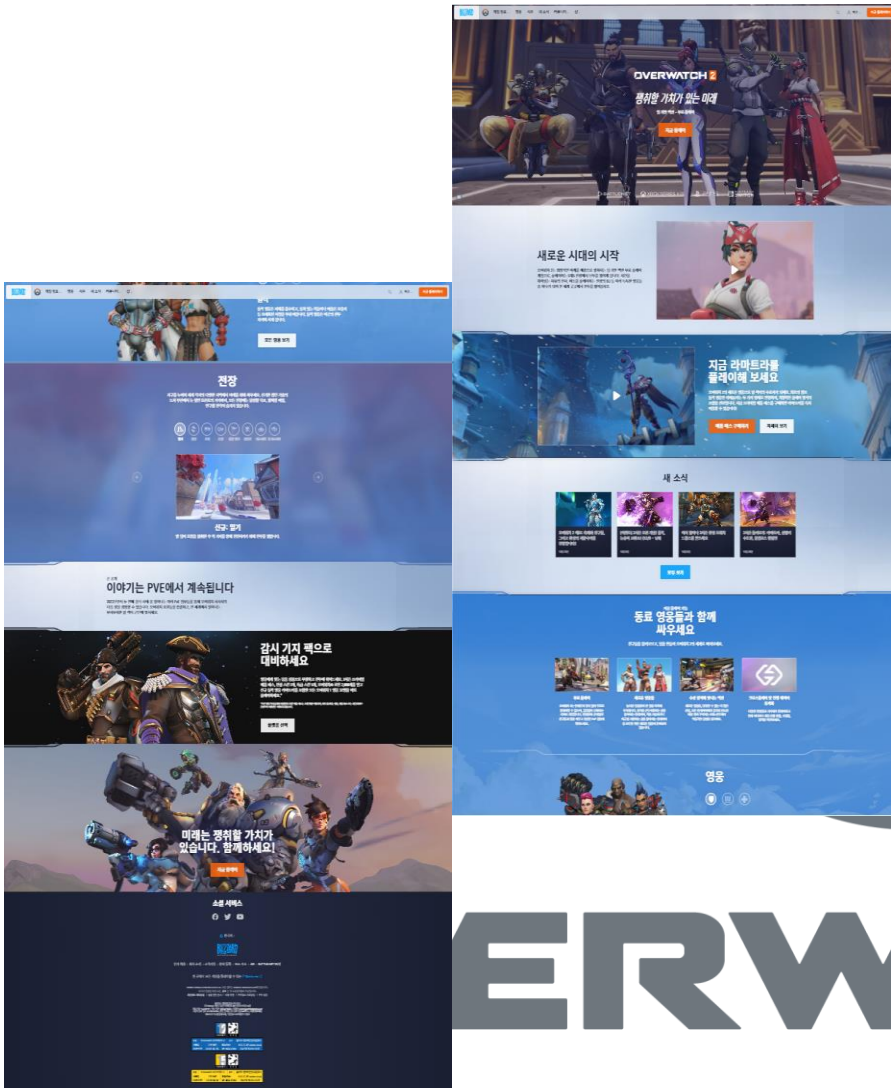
OVERWATCH 2

쟁취할 가치가 있는 미래

지금 플레이

새로운 시대의 시작

지금 라마트라를 플레이해 보세요

새 소식

동료 영웅들과 함께 싸우세요

영웅

전장

이야기는 PVE에서 계속됩니다

감시 기지 팩으로 대비하세요

미래는 쟁취할 가치가 있습니다. 함께하세요!

지금 플레이

소셜 서비스

ERW